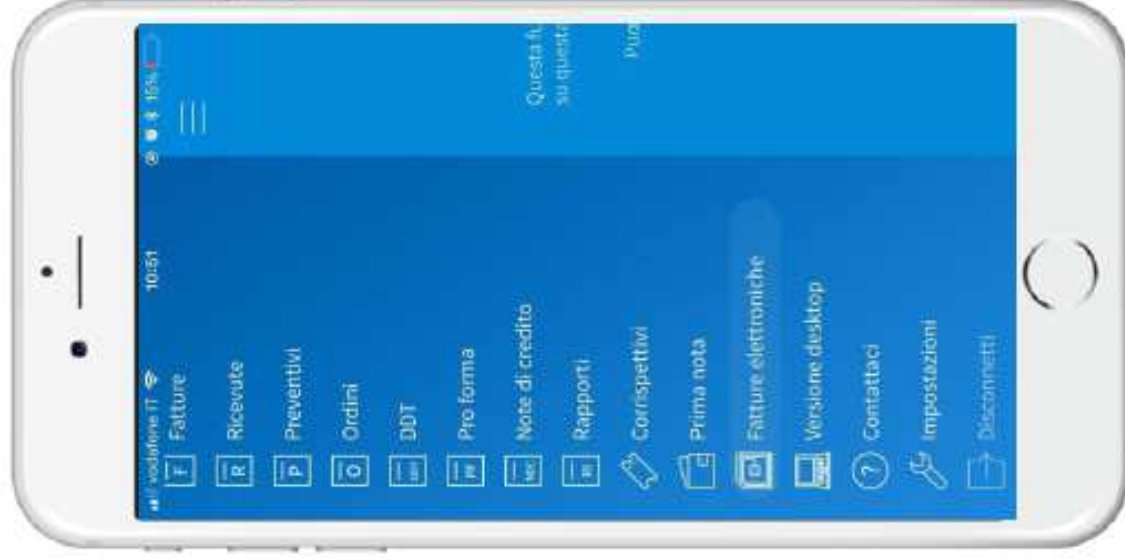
vodafone IT 10:51 16%

F Fatture
R Ricevute
P Preventivi
O Ordini
DDT
Pro forma
Note di credito
Rapporti
Corrispettivi
Prima nota
Fatture elettroniche
Versione desktop
Contattaci
Impostazioni
Disconnetti

Questa fu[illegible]
su questa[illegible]
Pu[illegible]